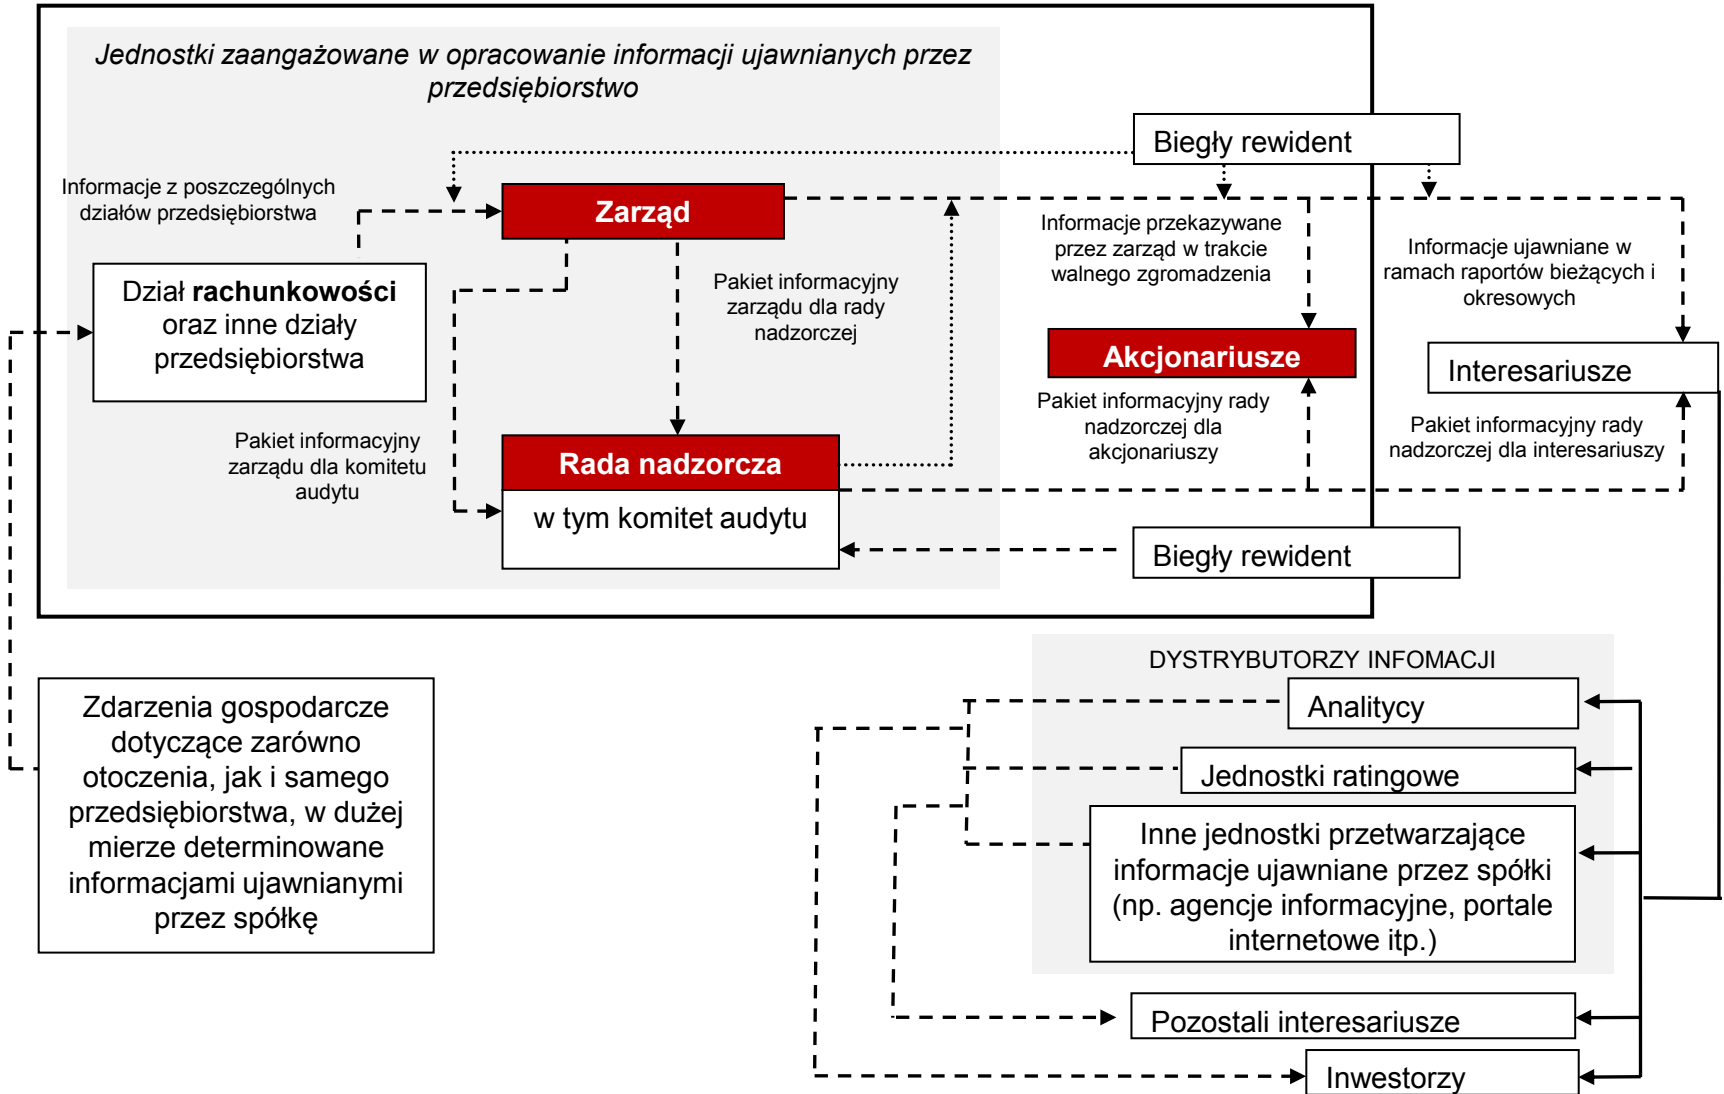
Jednostki zaangażowane w opracowanie informacji ujawnianych przez przedsiębiorstwo

Biegły rewident

Informacje z poszczególnych działów przedsiębiorstwa

Zarząd

Informacje przekazywane przez zarząd w trakcie walnego zgromadzenia

Informacje ujawniane w ramach raportów bieżących i okresowych

Dział **rachunkowości** oraz inne działy przedsiębiorstwa

Pakiet informacyjny zarządu dla rady nadzorczej

Akcjonariusze

Interesariusze

Pakiet informacyjny rady nadzorczej dla akcjonariuszy

Pakiet informacyjny rady nadzorczej dla interesariuszy

Pakiet informacyjny zarządu dla komitetu audytu

Rada nadzorcza

w tym komitet audytu

Biegły rewident

DYSTRYBUTORZY INFOMACJI

Analitycy

Zdarzenia gospodarcze dotyczące zarówno otoczenia, jak i samego przedsiębiorstwa, w dużej mierze determinowane informacjami ujawnianymi przez spółkę

Jednostki ratingowe

Inne jednostki przetwarzające informacje ujawniane przez spółki (np. agencje informacyjne, portale internetowe itp.)

Pozostali interesariusze

Inwestorzy